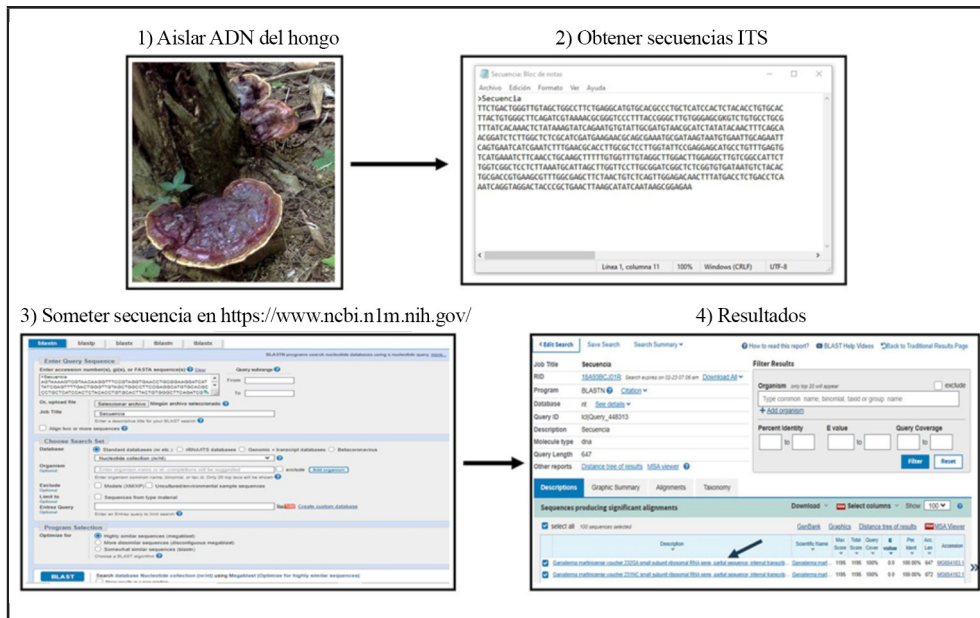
1) Aislar ADN del hongo

2) Obtener secuencias ITS

Secuencia: Bloc de notas

Archivo Edición Formato Ver Ayuda

>Secuencia
TTCTGACTGGGTTGTAGCTGGCCTTCTGAGGCATGTGCACGCCCTGCTCATCCACTCTACACCTGTGCAC
TTACTGTGGGCTTCAGATCGTAAAACGCGGGTCCCTTTACCGGGCTTGTGGGAGCGKGTCTGTGCCTGCG
TTTATCACAAACTCTATAAAGTATCAGAATGTGTATTGCGATGTAACGCATCTATATACAACTTTCAGCA
ACGGATCTCTTGGCTCTCGCATCGATGAAGAACGCAGCGAAATGCGATAAGTAATGTGAATTGCAGAATT
CAGTGAATCATCGAATCTTTGAACGCACCTTGCGCTCCTTGGTATTCCGAGGAGCATGCCTGTTTGAGTG
TCATGAAATCTTCAACCTGCAAGCTTTTTGTGGTTTGTAGGCTTGGACTTGGAGGCTTGTCGGCCATTCT
TGGTCGGCTCCTCTTAAATGCATTAGCTTGGTTCCTTGCGGATCGGCTCTCGGTGTGATAATGTCTACAC
TGCGACCGTGAAGCGTTTGGCGAGCTTCTAACTGTCTCAGTTGGAGACAACTTTATGACCTCTGACCTCA
AATCAGGTAGGACTACCCGCTGAACTTAAGCATATCAATAAGCGGAGAA

Línea 1, columna 11 100% Windows (CRLF) UTF-8

3) Someter secuencia en https://www.ncbi.n1m.nih.gov/

blastn blastp blastx tblastn tblastx

Enter Query Sequence
Enter accession number(s), gi(s), or FASTA sequence(s) Clear
Query subrange
From
To
Or, upload file Seleccionar archivo Ningún archivo seleccionado
Job Title Secuencia
Align two or more sequences

Choose Search Set
Database Standard databases (nr etc.) rRNA/ITS databases Genomic + transcript databases Betacoronavirus
Nucleotide collection (nr/nt)
Organism
exclude Add organism
Exclude Models (XM/XP) Uncultured/environmental sample sequences
Limit to Sequences from type material
Entrez Query Create custom database

Program Selection
Optimize for Highly similar sequences (megablast) More dissimilar sequences (discontiguous megablast) Somewhat similar sequences (blastn)

BLAST Search database Nucleotide collection (nr/nt) using Megablast (Optimize for highly similar sequences)

4) Resultados

Edit Search Save Search Search Summary How to read this report? BLAST Help Videos Back to Traditional Results Page

| Job Title | Secuencia |
|---|---|
| RID | 16A808CJ01R |
| Program | BLASTN Citation |
| Database | nt See details |
| Query ID | lcl\|Query_448313 |
| Description | Secuencia |
| Molecule type | dna |
| Query Length | 647 |
| Other reports | Distance tree of results MSA viewer |

Filter Results
Organism only top 20 will appear exclude
Type common name, binomial, taxid or group name
+ Add organism
Percent Identity E value Query Coverage
to to to
Filter Reset

Descriptions Graphic Summary Alignments Taxonomy

Sequences producing significant alignments Download Select columns Show 100

select all 100 sequences selected GenBank Graphics Distance tree of results MSA Viewer

| | Description | Scientific Name | Max Score | Total Score | Query Cover | E value | Per. Ident | Acc. Len | Accession |
|---|---|---|---|---|---|---|---|---|---|
| ☑ | Ganoderma martinicense voucher 2325A small subunit ribosomal RNA gene, partial sequence; internal transcrib... | Ganoderma mart... | 1195 | 1195 | 100% | 0.0 | 100.00% | 647 | MG654183.1 |
| ☑ | Ganoderma martinicense voucher 2310C small subunit ribosomal RNA gene, partial sequence; internal transcrib... | Ganoderma mart... | 1195 | 1195 | 100% | 0.0 | 100.00% | 672 | MG654182.1 |